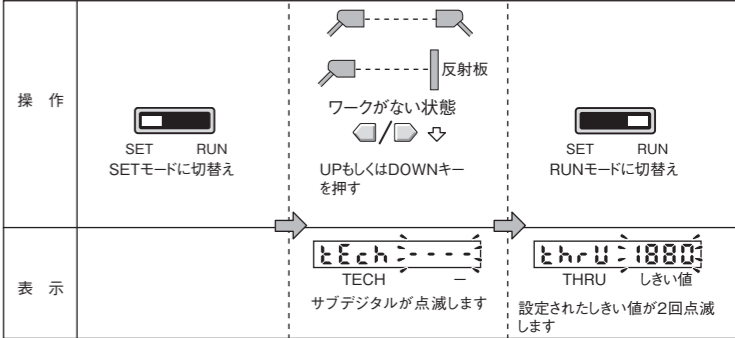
| | | | |
|---|---|---|---|
| 操 作 | SET RUN<br>SETモードに切替え | 反射板<br>ワークがない状態<br>UPもしくはDOWNキーを押す | SET RUN<br>RUNモードに切替え |
| 表 示 | | tEch ----<br>TECH –<br>サブデジタルが点滅します | thrU 1880<br>THRU しきい値<br>設定されたしきい値が2回点滅します |